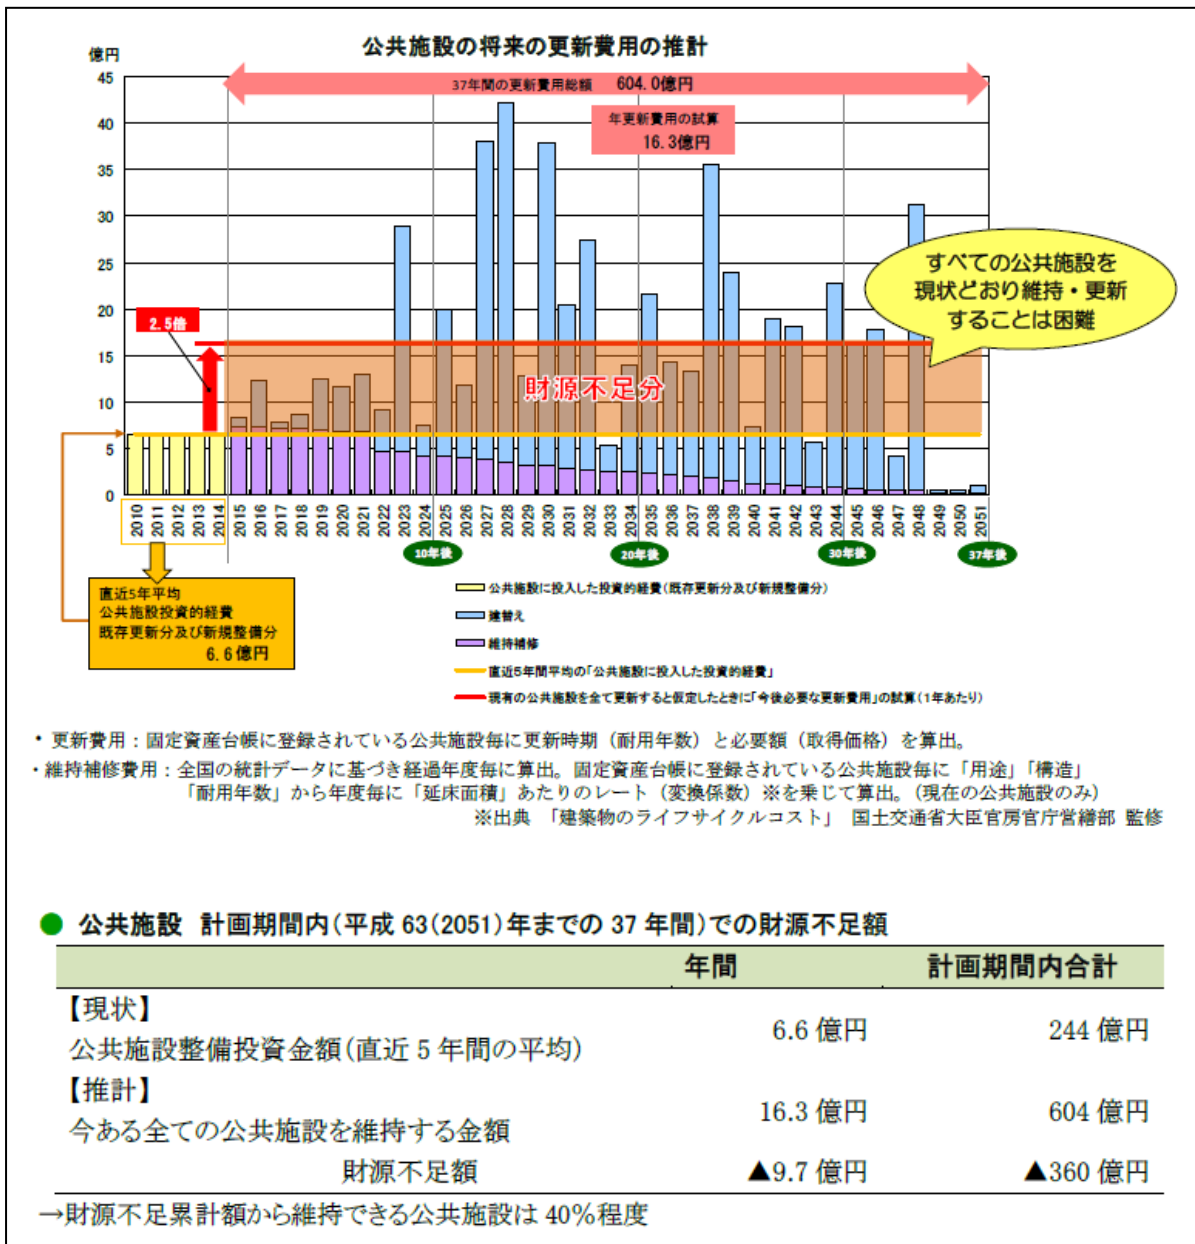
公共施設の将来の更新費用の推計

億円

45
40
35
30
25
20
15
10
5
0

37年間の更新費用総額　604.0億円

年更新費用の試算
16.3億円

すべての公共施設を現状どおり維持・更新することは困難

2.5倍

財源不足分

2010 2011 2012 2013 2014 2015 2016 2017 2018 2019 2020 2021 2022 2023 2024 2025 2026 2027 2028 2029 2030 2031 2032 2033 2034 2035 2036 2037 2038 2039 2040 2041 2042 2043 2044 2045 2046 2047 2048 2049 2050 2051

10年後　20年後　30年後　37年後

直近5年平均
公共施設投資的経費
既存更新分及び新規整備分
6.6億円

公共施設に投入した投資的経費（既存更新分及び新規整備分）
建替え
維持補修
直近5年間平均の「公共施設に投入した投資的経費」
現有の公共施設を全て更新すると仮定したときに「今後必要な更新費用」の試算（1年あたり）

・更新費用：固定資産台帳に登録されている公共施設毎に更新時期（耐用年数）と必要額（取得価格）を算出。
・維持補修費用：全国の統計データに基づき経過年度毎に算出。固定資産台帳に登録されている公共施設毎に「用途」「構造」「耐用年数」から年度毎に「延床面積」あたりのレート（変換係数）※を乗じて算出。（現在の公共施設のみ）
※出典　「建築物のライフサイクルコスト」　国土交通省大臣官房官庁営繕部 監修

● 公共施設　計画期間内（平成 63（2051）年までの 37 年間）での財源不足額

| | 年間 | 計画期間内合計 |
|---|---|---|
| 【現状】<br>公共施設整備投資金額（直近 5 年間の平均） | 6.6 億円 | 244 億円 |
| 【推計】<br>今ある全ての公共施設を維持する金額 | 16.3 億円 | 604 億円 |
| 財源不足額 | ▲9.7 億円 | ▲360 億円 |

→財源不足累計額から維持できる公共施設は 40％程度